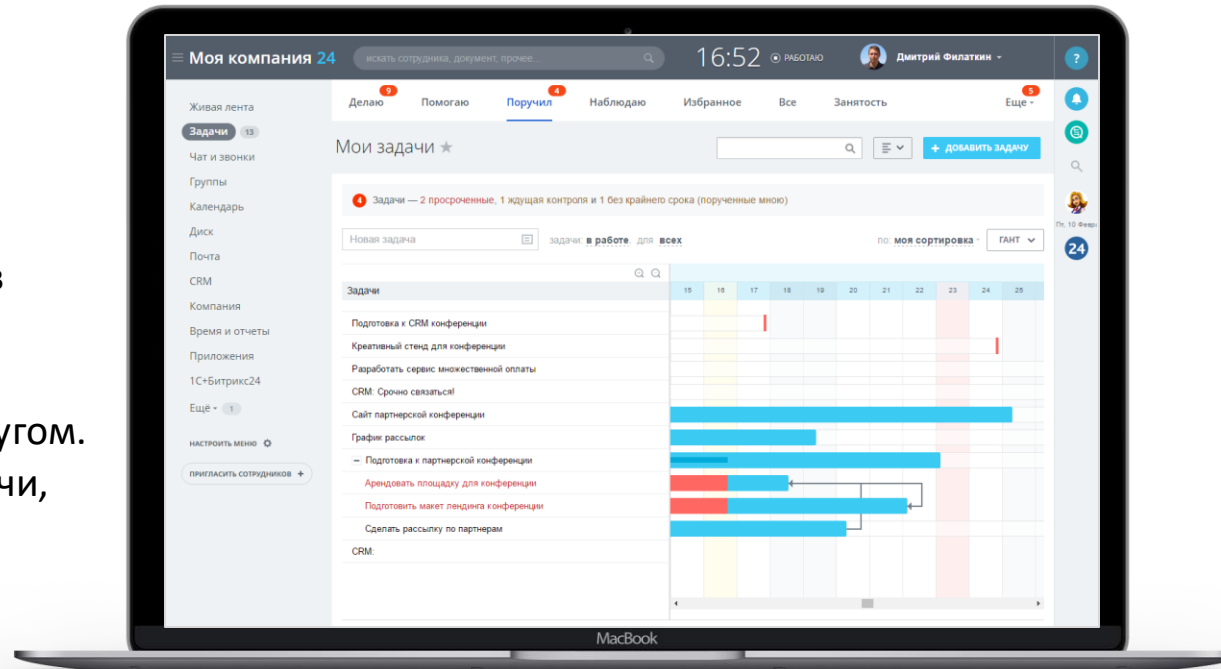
в

угом.
чи,

Моя компания 24
искать сотрудника, документ, прочее...
16:52 РАБОТАЮ
Дмитрий Филаткин

Живая лента
Задачи 13
Чат и звонки
Группы
Календарь
Диск
Почта
CRM
Компания
Время и отчеты
Приложения
1С+Битрикс24
Ещё 1
НАСТРОИТЬ МЕНЮ
ПРИГЛАСИТЬ СОТРУДНИКОВ +

9 Делаю
Помогаю
4 Поручил
Наблюдаю
Избранное
Все
Занятость
5 Еще

Мои задачи ★
+ ДОБАВИТЬ ЗАДАЧУ

4 Задачи — 2 просроченные, 1 ждущая контроля и 1 без крайнего срока (порученные мною)

Новая задача
задачи: в работе, для всех
по: моя сортировка
ГАНТ

Задачи
15 16 17 18 19 20 21 22 23 24 25

Подготовка к CRM конференции
Креативный стенд для конференции
Разработать сервис множественной оплаты
CRM: Срочно связаться!
Сайт партнерской конференции
График рассылок
Подготовка к партнерской конференции
Арендовать площадку для конференции
Подготовить макет лендинга конференции
Сделать рассылку по партнерам
CRM:

?
Пт, 10 Февр
24

MacBook